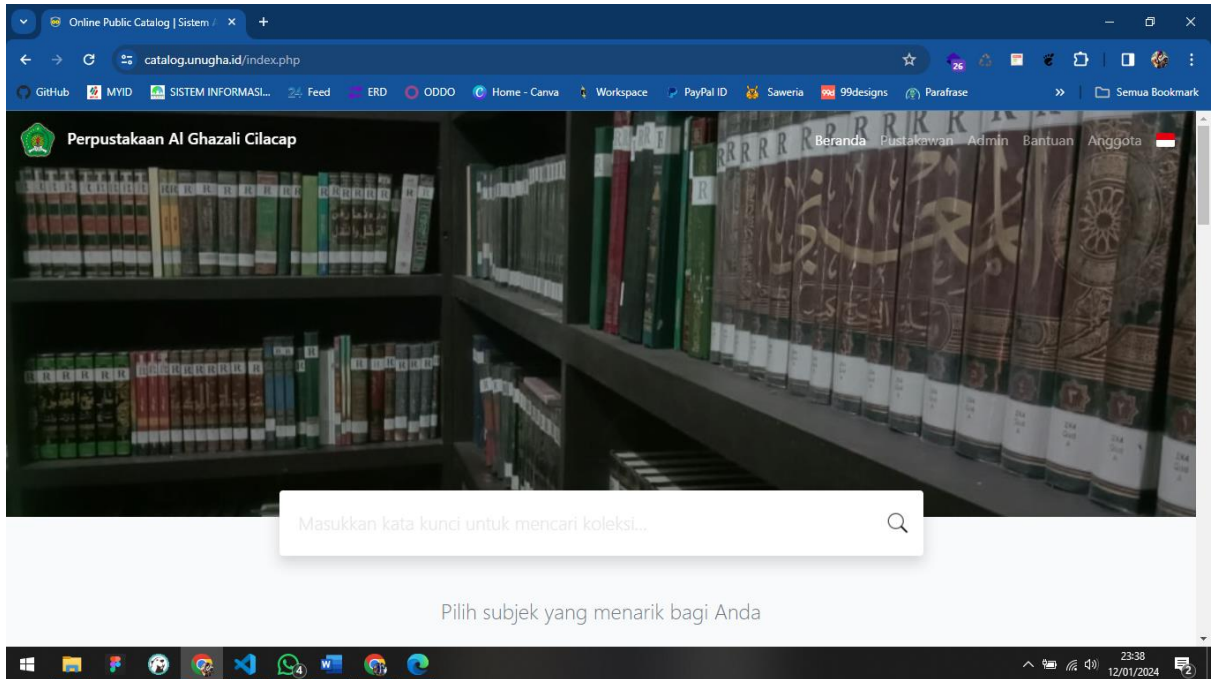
Online Public Catalog | Sistem /

catalog.unugha.id/index.php

GitHub MYID SISTEM INFORMASI... Feed ERD ODDO Home - Canva Workspace PayPal ID Saweria 99designs Parafrase Semua Bookmark

Perpustakaan Al Ghazali Cilacap

Beranda Pustakawan Admin Bantuan Anggota

Masukkan kata kunci untuk mencari koleksi...

Pilih subjek yang menarik bagi Anda

23:38
12/01/2024